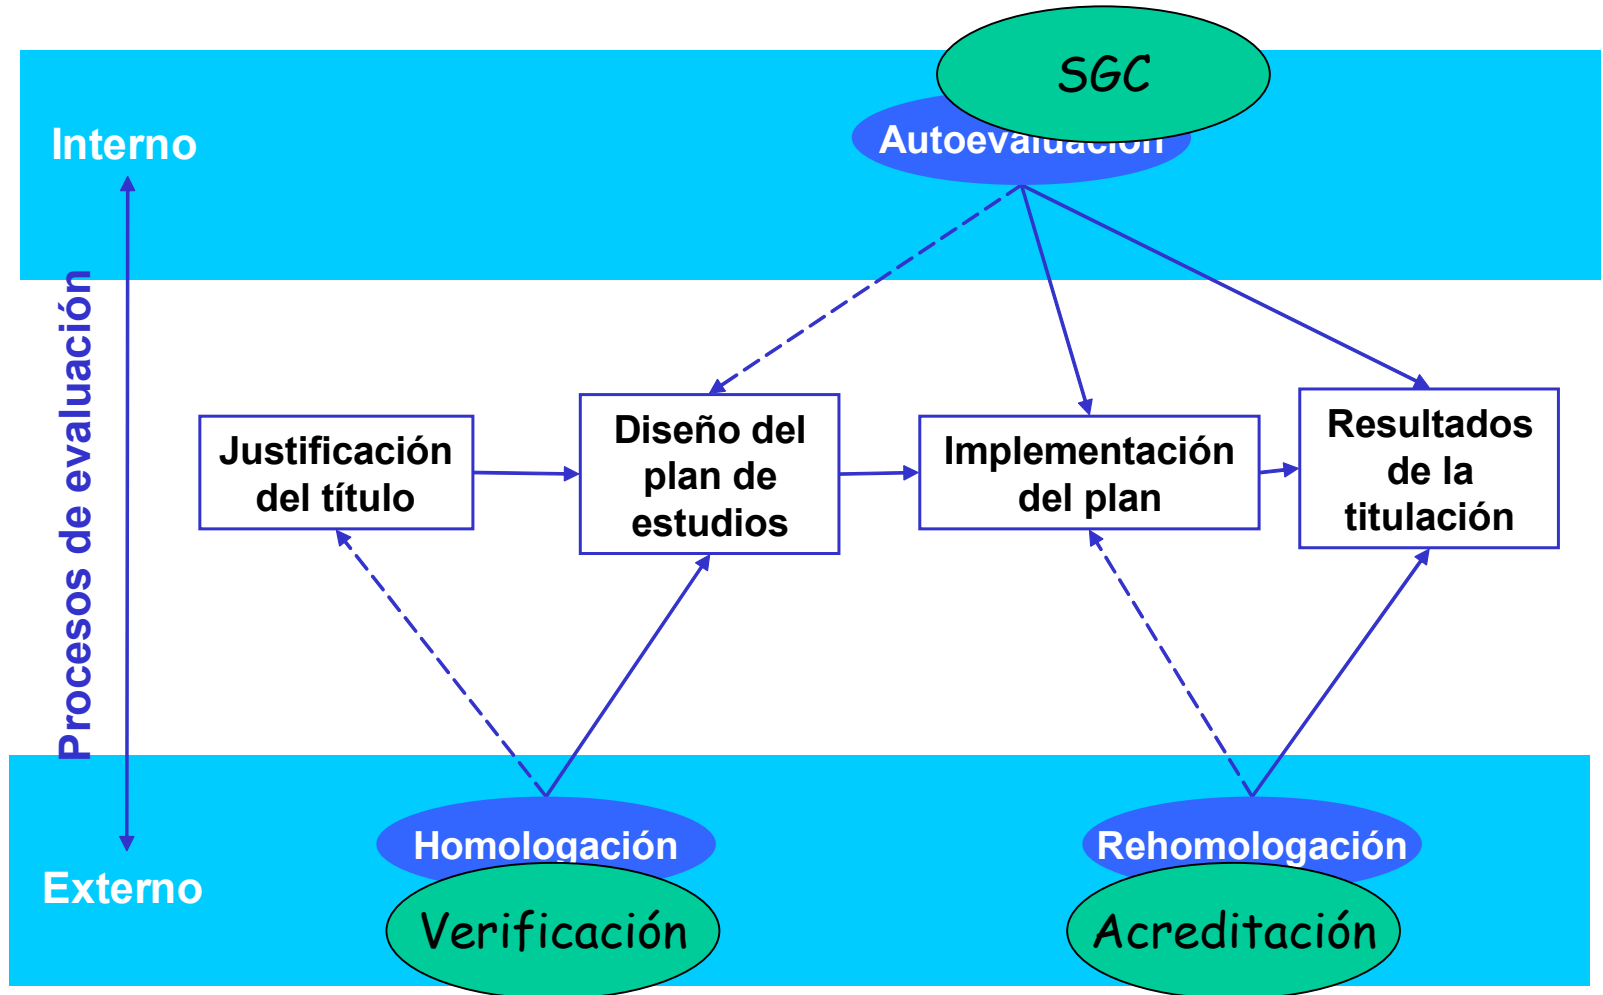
SGC

Interno

Autoevaluación

Procesos de evaluación

Justificación del título

Diseño del plan de estudios

Implementación del plan

Resultados de la titulación

Homologación

Rehomologación

Externo

Verificación

Acreditación